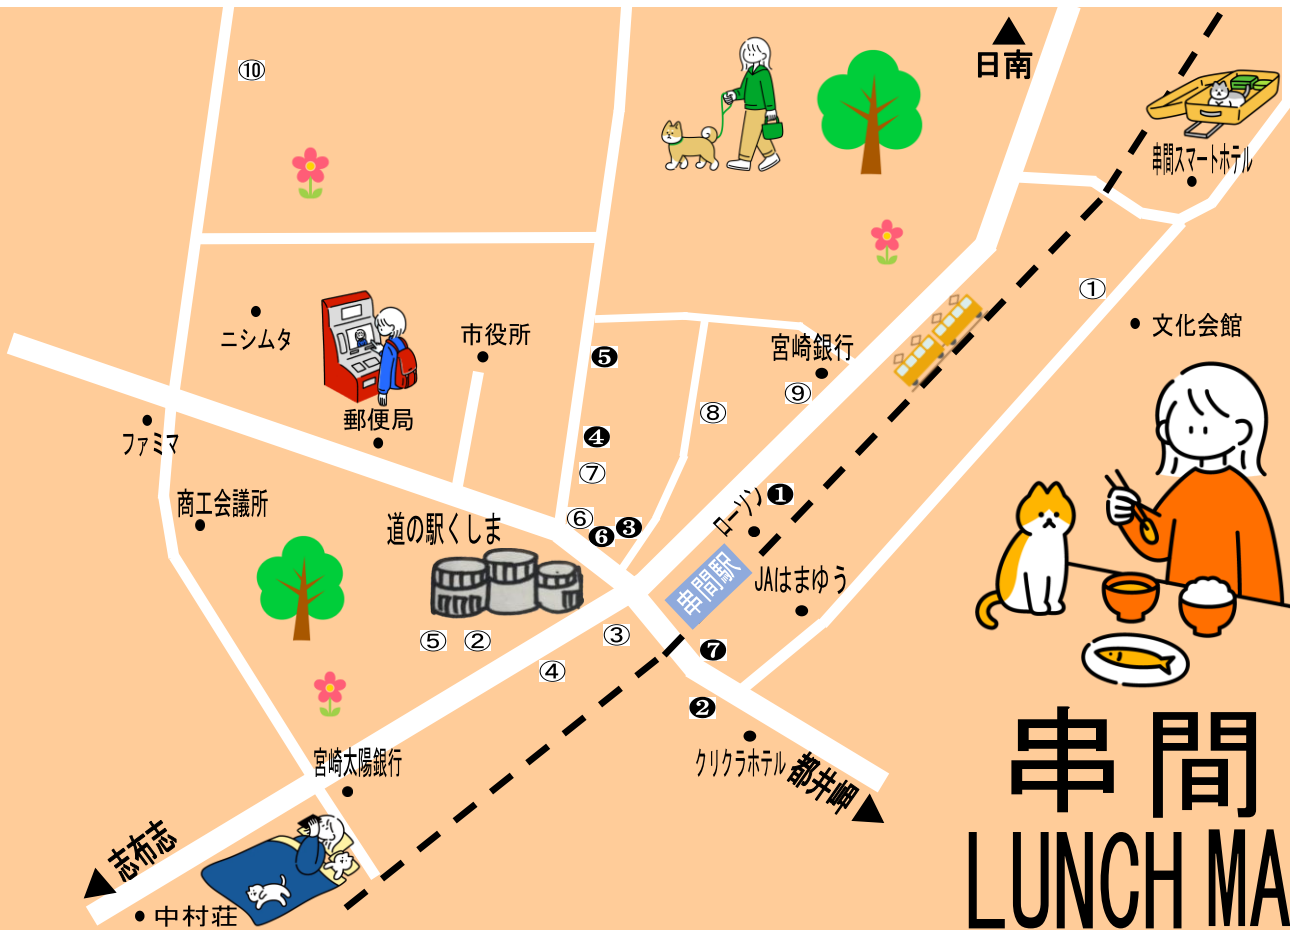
⑩

日南

串間スマートホテル

①

文化会館

ニシムタ

市役所

❺

宮崎銀行

⑨

⑧

ファミマ

郵便局

❹

⑦

商工会議所

ローソン

❶

道の駅くしま

⑥

❸

❻

串間駅

JAはまゆう

⑤ ②

③

④

❼

❷

宮崎太陽銀行

クリクラホテル

都井岬

志布志

中村荘

串間

LUNCH MA